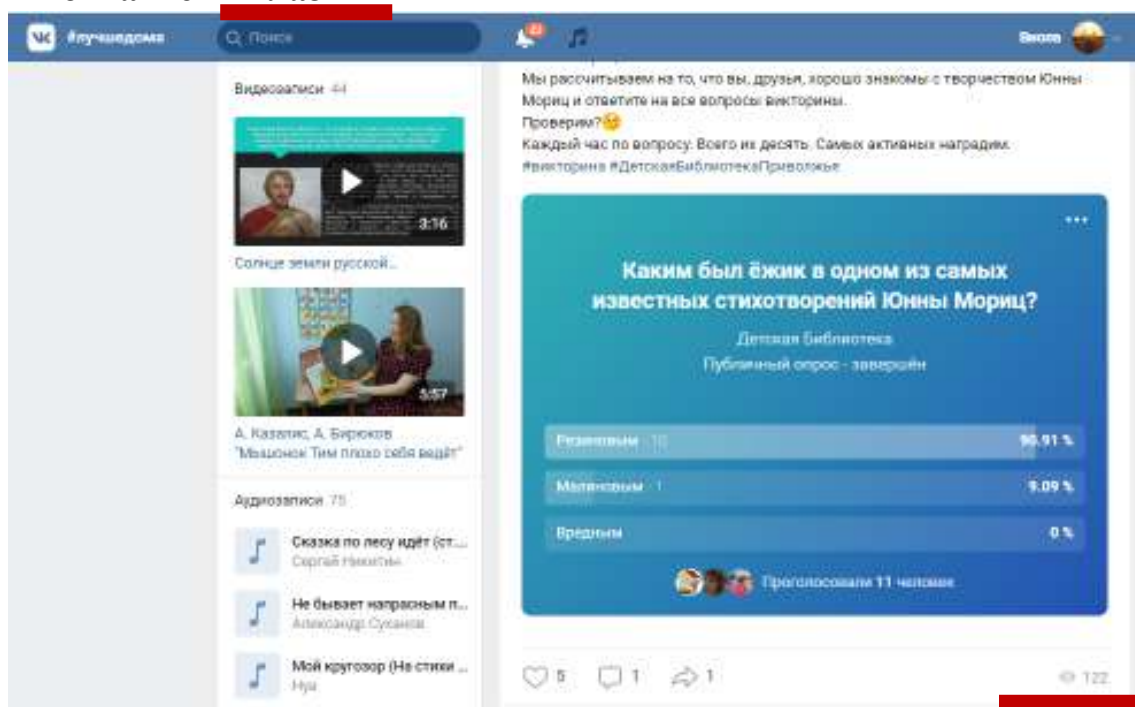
#лучшедома

Поиск

Виола

Видеозаписи 44

3:16

Солнце земли русской...

5:57

А. Казалис, А. Бирюков "Мышонок Тим плохо себя ведёт"

Аудиозаписи 75

Сказка по лесу идёт (ст...
Сергей Никитин

Не бывает напрасным п...
Александр Суханов

Мой кругозор (На стихи ...
Нуи

Мы рассчитываем на то, что вы, друзья, хорошо знакомы с творчеством Юнны Мориц и ответите на все вопросы викторины.
Проверим?😉
Каждый час по вопросу. Всего их десять. Самых активных наградим.
#викторина #ДетскаяБиблиотекаПриволжье

Каким был ёжик в одном из самых известных стихотворений Юнны Мориц?

Детская Библиотека
Публичный опрос - завершён

Резиновым 10 90.91 %

Малиновым 1 9.09 %

Вредным 0 %

Проголосовали 11 человек

5 1 1 122